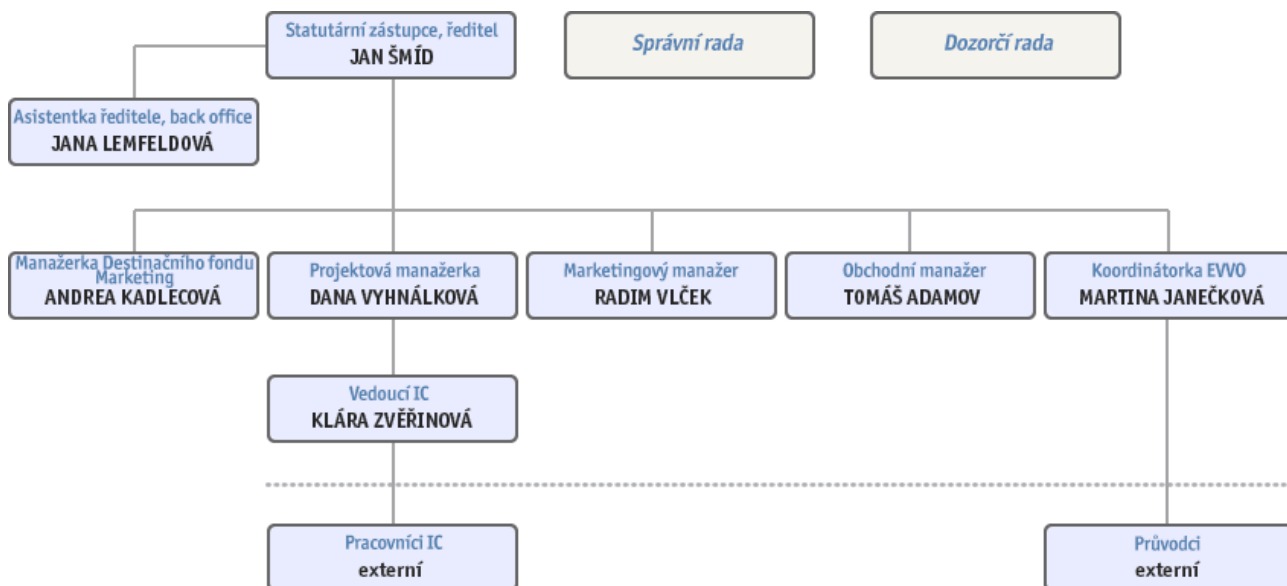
Statutární zástupce, ředitel
JAN ŠMÍD

Správní rada

Dozorčí rada

Asistentka ředitele, back office
JANA LEMFELDOVÁ

Manažerka Destinačního fondu Marketing
ANDREA KADLECOVÁ

Projektová manažerka
DANA VYHNÁLKOVÁ

Marketingový manažer
RADIM VLČEK

Obchodní manažer
TOMÁŠ ADAMOV

Koordinátorka EVVO
MARTINA JANEČKOVÁ

Vedoucí IC
KLÁRA ZVĚŘINOVÁ

Pracovníci IC
externí

Průvodci
externí